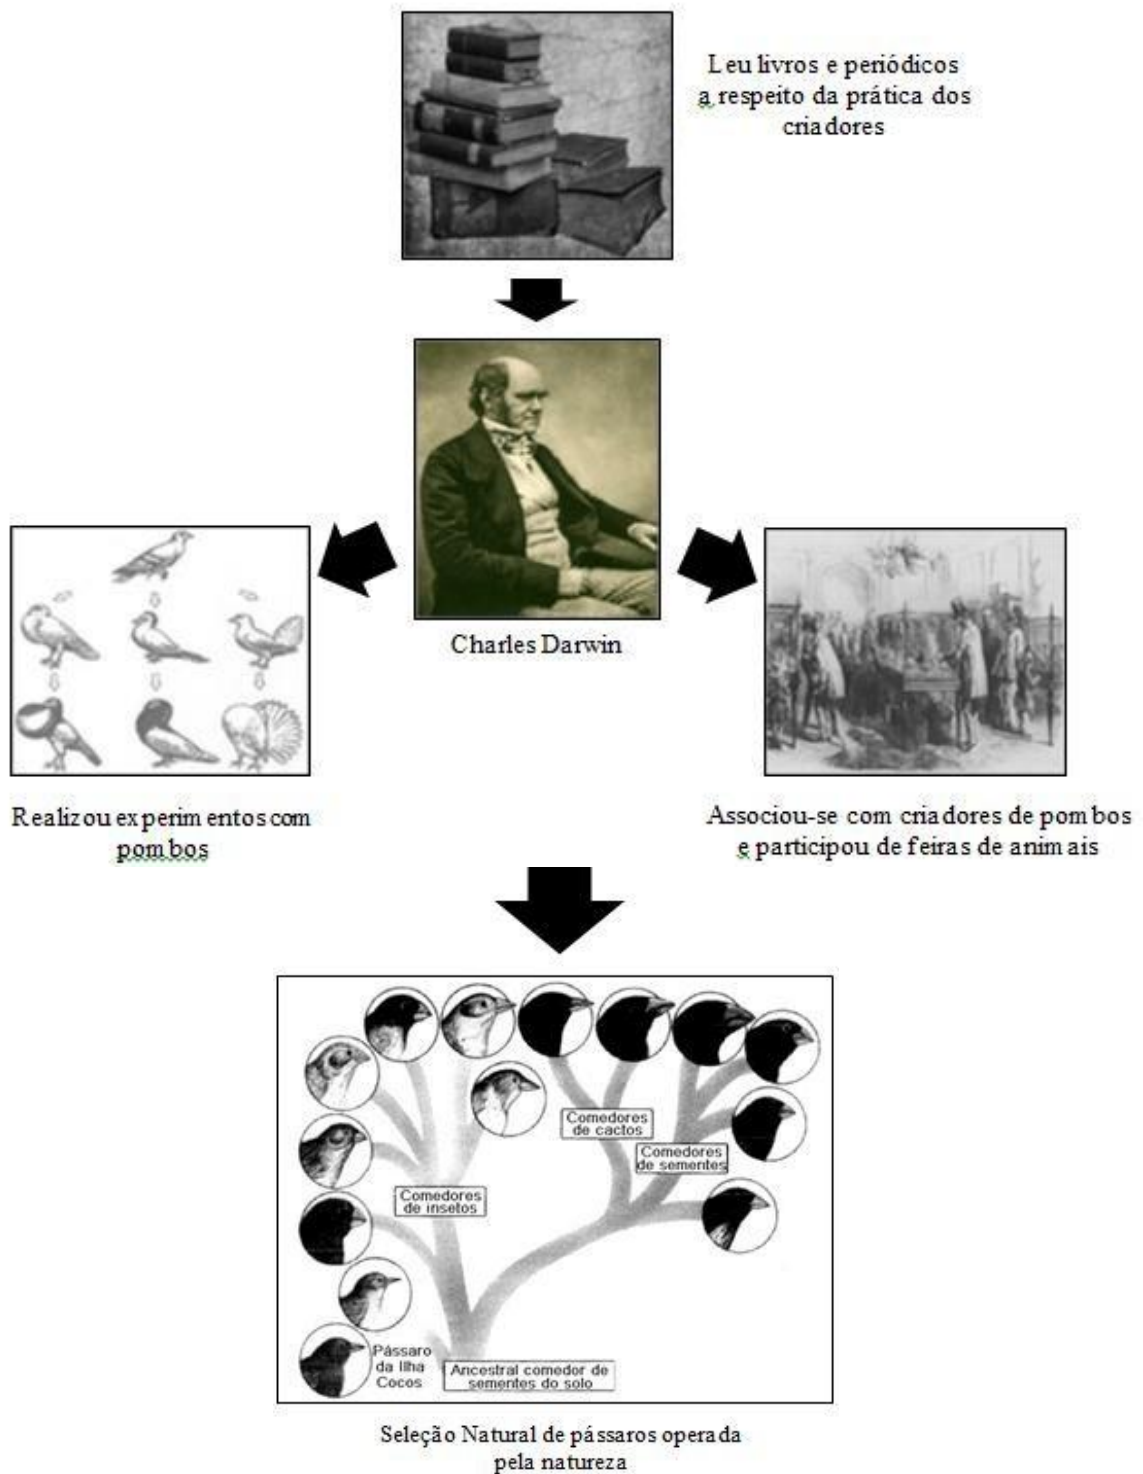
Leu livros e periódicos a respeito da prática dos criadores

Charles Darwin

Realizou experimentos com pombos

Associou-se com criadores de pombos e participou de feiras de animais

Comedores de cactos

Comedores de sementes

Comedores de insetos

Pássaro da Ilha Cocos

Ancestral comedor de sementes do solo

Seleção Natural de pássaros operada pela natureza